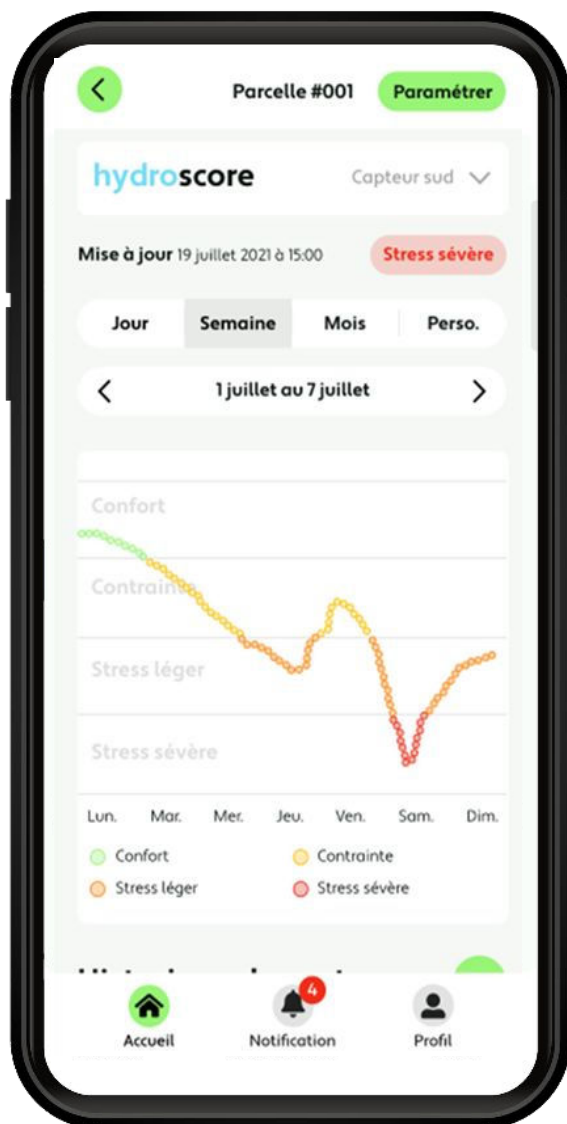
Parcelle #001 Paramétrer

hydroscore Capteur sud

Mise à jour 19 juillet 2021 à 15:00 Stress sévère

Jour Semaine Mois Perso.

1 juillet au 7 juillet

Confort
Contrainte
Stress léger
Stress sévère

Lun. Mar. Mer. Jeu. Ven. Sam. Dim.

Confort Contrainte
Stress léger Stress sévère

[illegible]

Accueil 4 Notification Profil